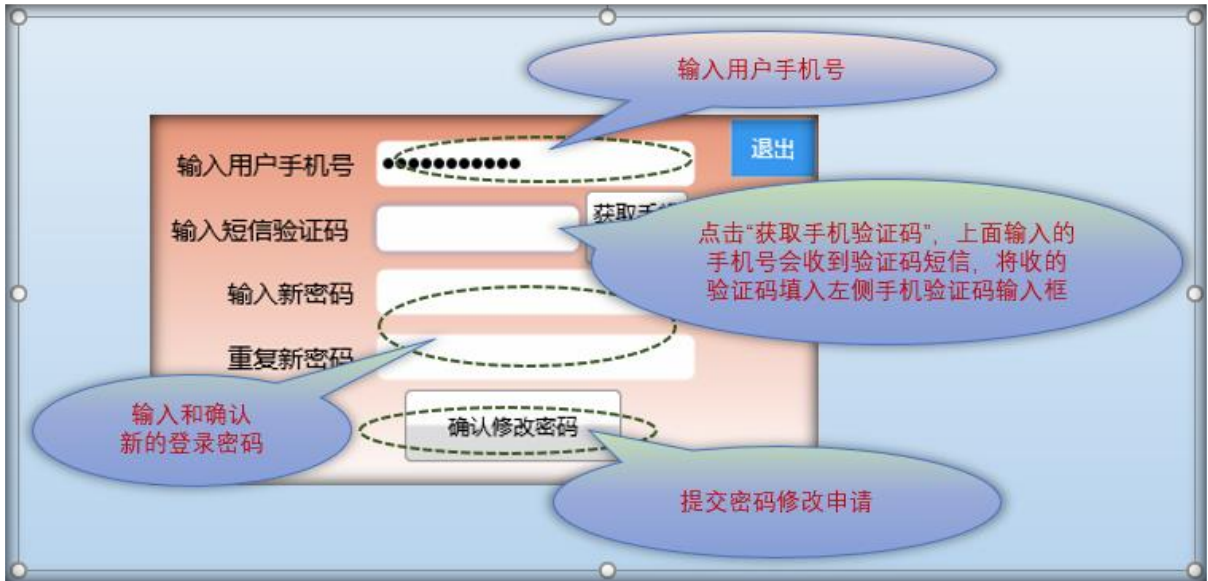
输入用户手机号

退出

输入用户手机号 ●●●●●●●●●●●

输入短信验证码

获取手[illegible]

点击"获取手机验证码"，上面输入的手机号会收到验证码短信，将收的验证码填入左侧手机验证码输入框

输入新密码

重复新密码

输入和确认新的登录密码

确认修改密码

提交密码修改申请